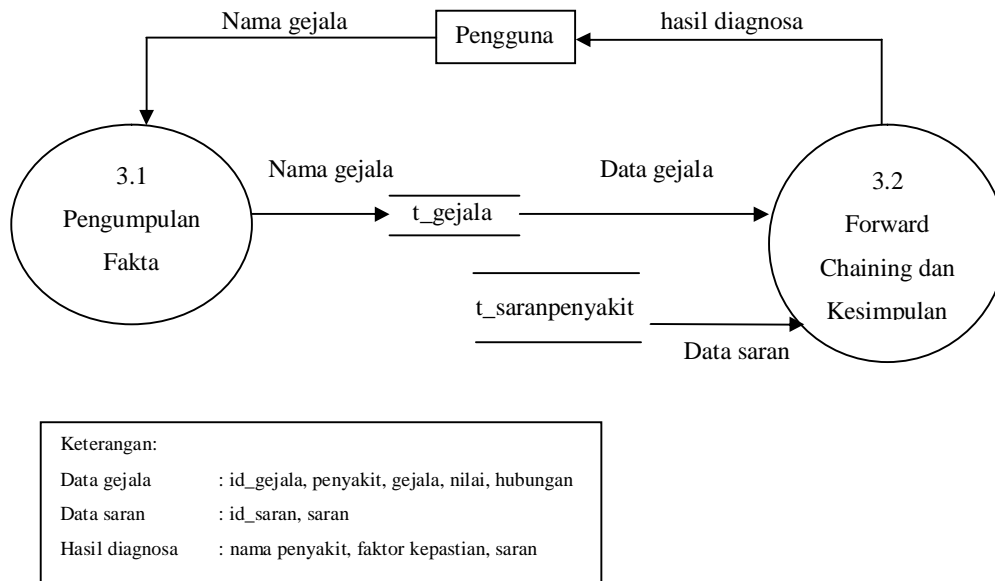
Nama gejala

Pengguna

hasil diagnosa

3.1
Pengumpulan
Fakta

Nama gejala

t_gejala

Data gejala

3.2
Forward
Chaining dan
Kesimpulan

t_saranpenyakit

Data saran

Keterangan:

Data gejala : id_gejala, penyakit, gejala, nilai, hubungan

Data saran : id_saran, saran

Hasil diagnosa : nama penyakit, faktor kepastian, saran